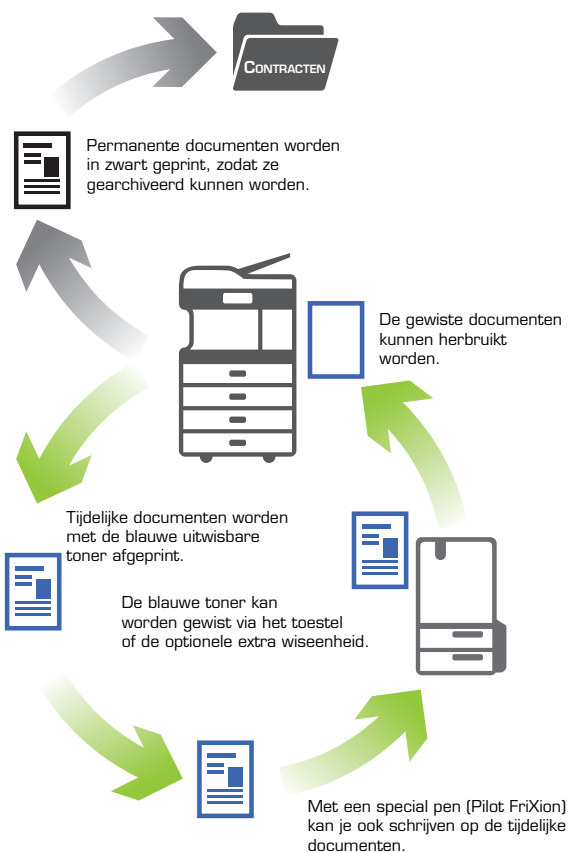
CONTRACTEN

Permanente documenten worden in zwart geprint, zodat ze gearchiveerd kunnen worden.

De gewiste documenten kunnen herbruikt worden.

Tijdelijke documenten worden met de blauwe uitwisbare toner afgeprint.

De blauwe toner kan worden gewist via het toestel of de optionele extra wiseenheid.

Met een special pen (Pilot FriXion) kan je ook schrijven op de tijdelijke documenten.